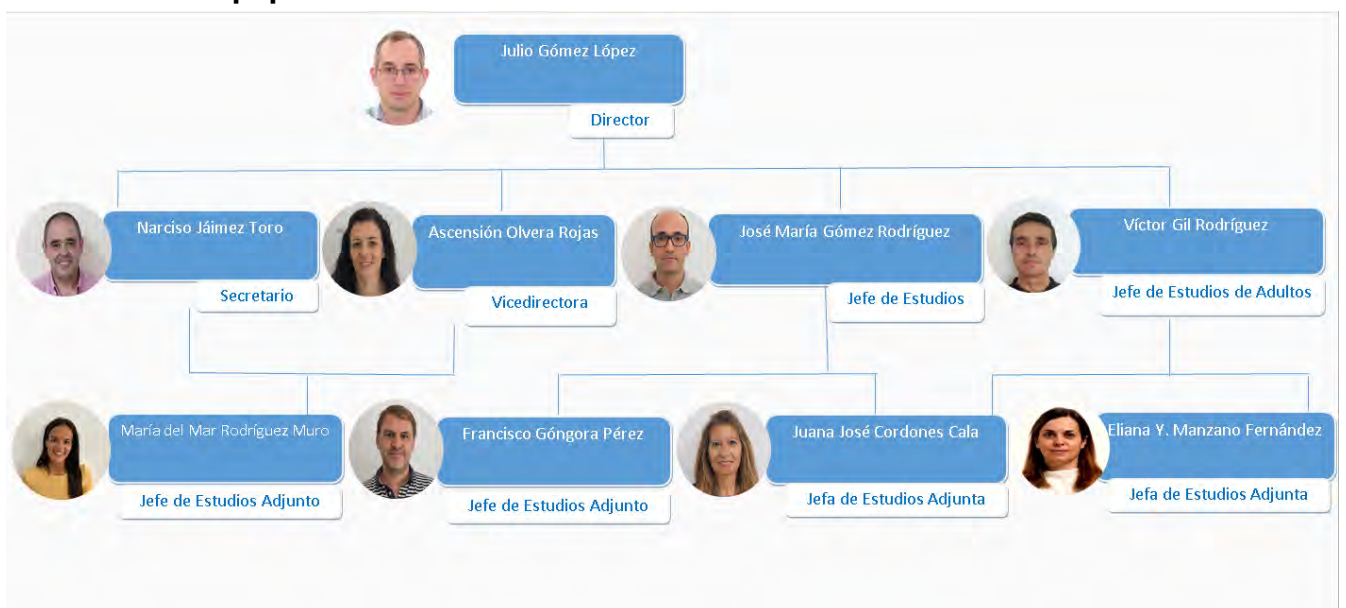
Julio Gómez López
Director

Narciso Jáimez Toro
Secretario

Ascensión Olvera Rojas
Vicedirectora

José María Gómez Rodríguez
Jefe de Estudios

Víctor Gil Rodríguez
Jefe de Estudios de Adultos

María del Mar Rodríguez Muro
Jefe de Estudios Adjunto

Francisco Góngora Pérez
Jefe de Estudios Adjunto

Juana José Cordones Cala
Jefa de Estudios Adjunta

Eliana Y. Manzano Fernández
Jefa de Estudios Adjunta